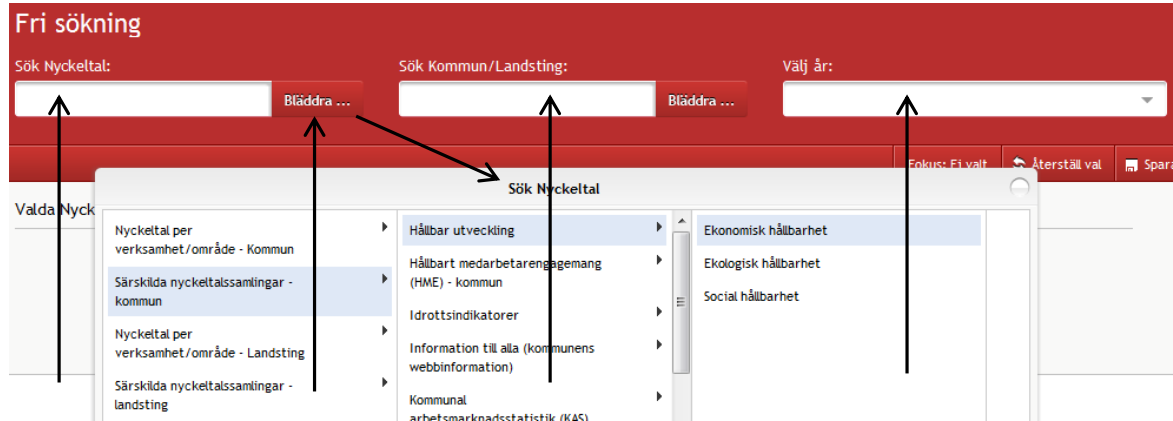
Fri sökning

Sök Nyckeltal:

Bläddra ...

Sök Kommun/Landsting:

Bläddra ...

Välj år:

Fokus: Ej valt

Återställ val

Spara

Valda Nyck

Sök Nyckeltal

Nyckeltal per verksamhet/område - Kommun

Särskilda nyckeltalssamlingar - kommun

Nyckeltal per verksamhet/område - Landsting

Särskilda nyckeltalssamlingar - landsting

Hållbar utveckling

Hållbart medarbetarengagemang (HME) - kommun

Idrottsindikatorer

Information till alla (kommunens webbinformation)

Kommunal arbetsmarknadsstatistik (KAS)

Ekonomisk hållbarhet

Ekologisk hållbarhet

Social hållbarhet